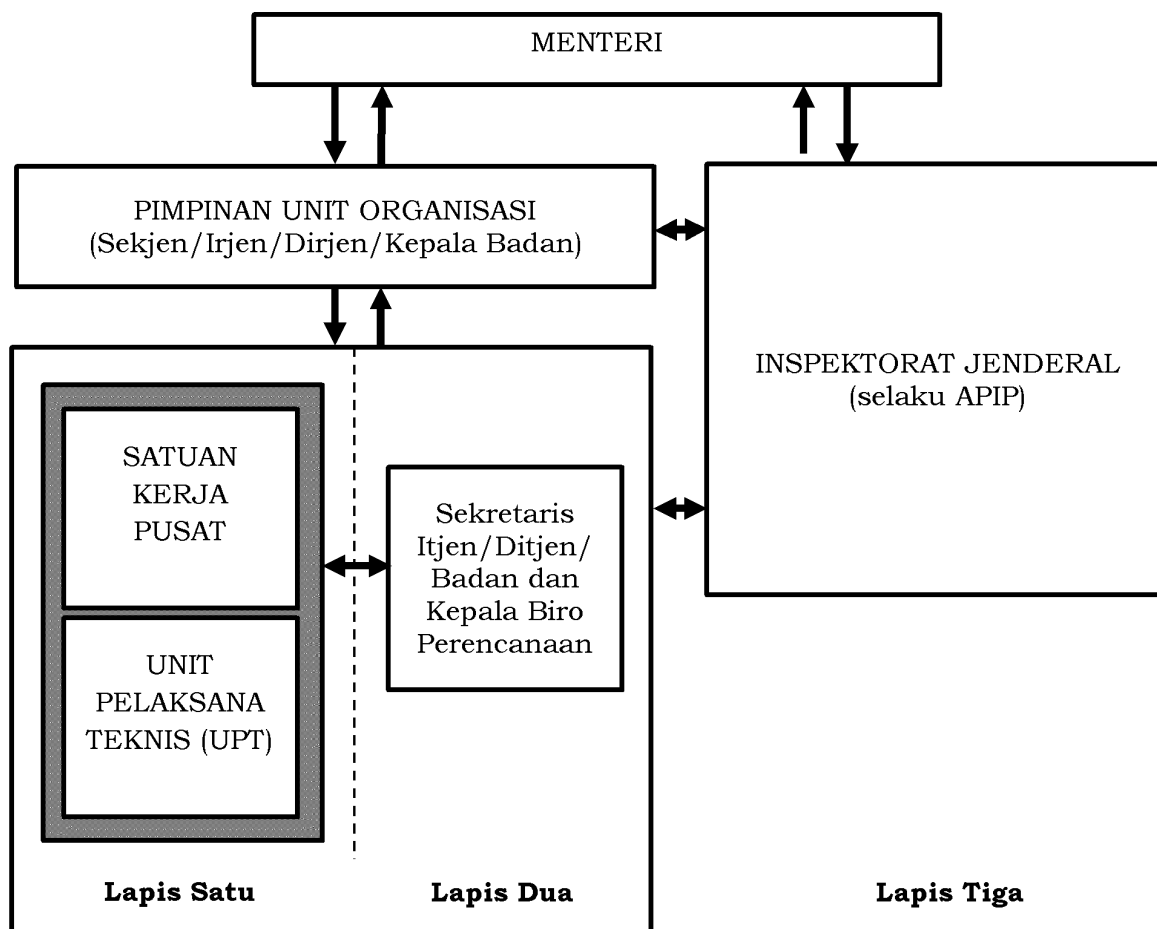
MENTERI

PIMPINAN UNIT ORGANISASI
(Sekjen/Irjen/Dirjen/Kepala Badan)

INSPEKTORAT JENDERAL
(selaku APIP)

SATUAN KERJA PUSAT

UNIT PELAKSANA TEKNIS (UPT)

Sekretaris Itjen/Ditjen/ Badan dan Kepala Biro Perencanaan

Lapis Satu

Lapis Dua

Lapis Tiga